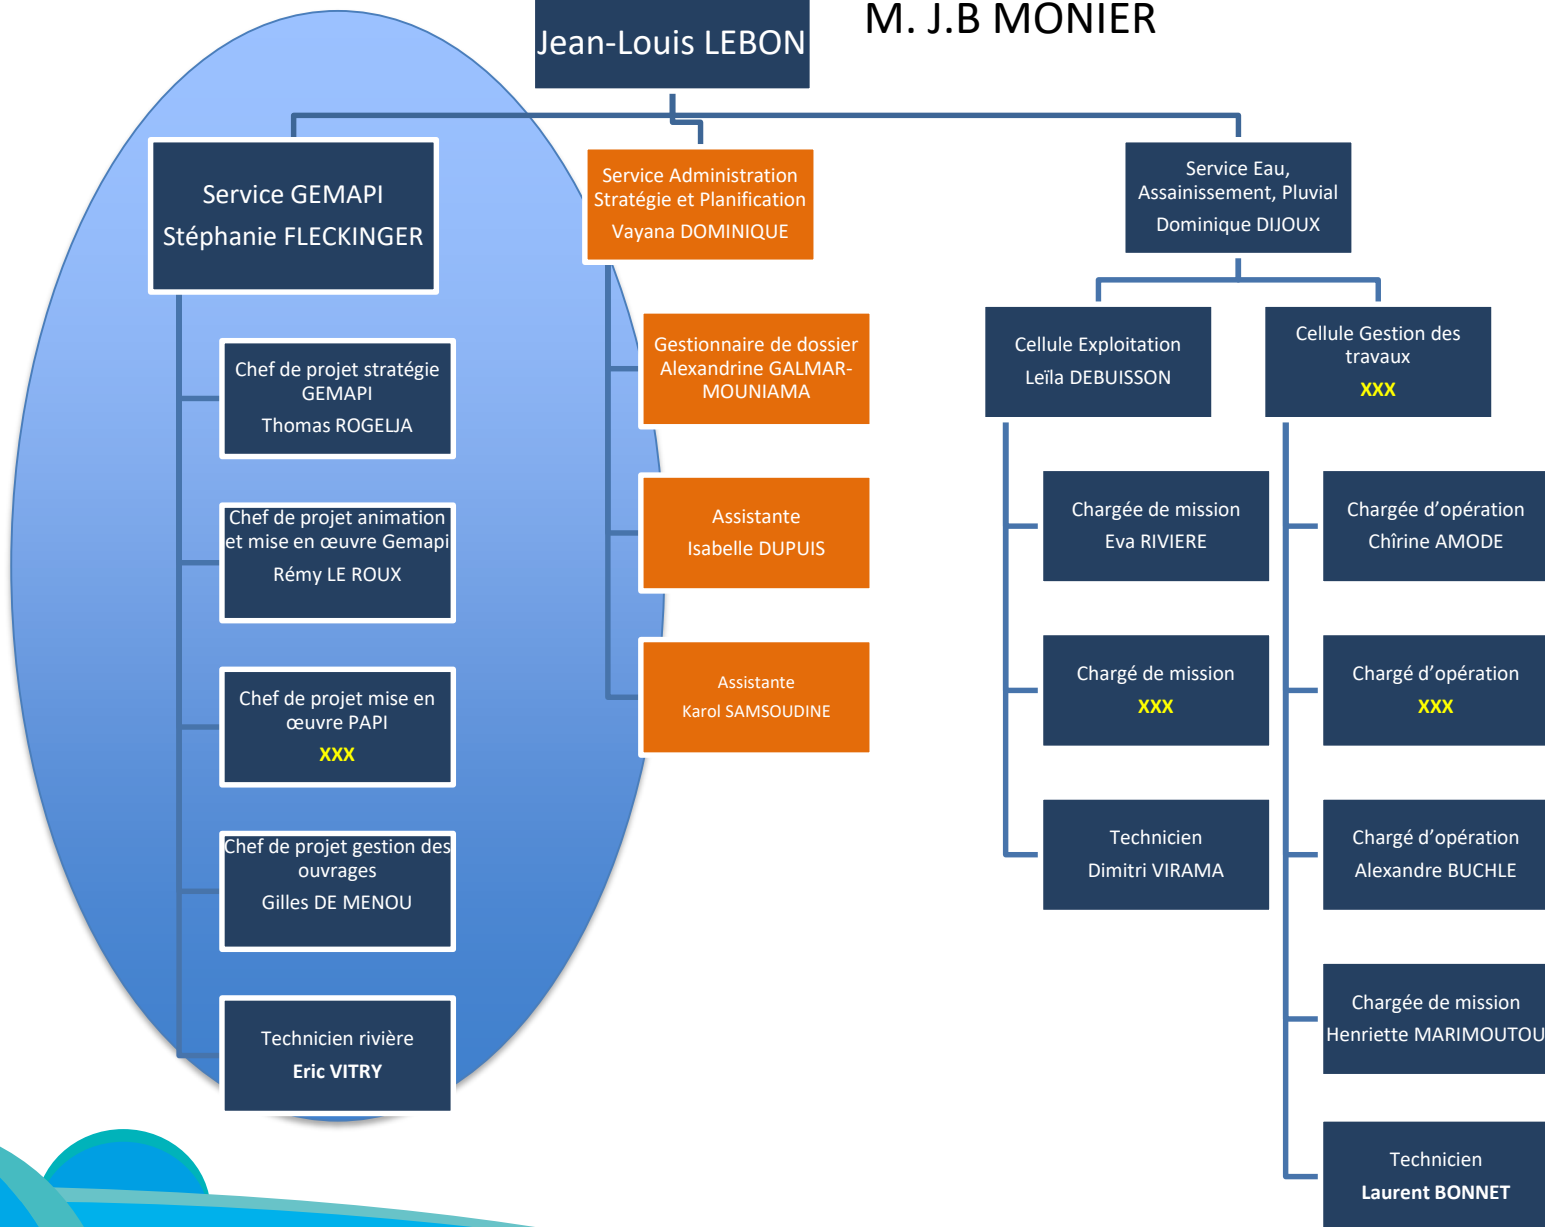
Jean-Louis LEBON

M. J.B MONIER

Service GEMAPI
Stéphanie FLECKINGER

Chef de projet stratégie GEMAPI
Thomas ROGELJA

Chef de projet animation et mise en œuvre Gemapi
Rémy LE ROUX

Chef de projet mise en œuvre PAPI
XXX

Chef de projet gestion des ouvrages
Gilles DE MENOU

Technicien rivière
Eric VITRY

Service Administration Stratégie et Planification
Vayana DOMINIQUE

Gestionnaire de dossier
Alexandrine GALMAR-MOUNIAMA

Assistante
Isabelle DUPUIS

Assistante
Karol SAMSOUDINE

Service Eau, Assainissement, Pluvial
Dominique DIJOUX

Cellule Exploitation
Leïla DEBUISSON

Chargée de mission
Eva RIVIERE

Chargé de mission
XXX

Technicien
Dimitri VIRAMA

Cellule Gestion des travaux
XXX

Chargée d'opération
Chîrine AMODE

Chargé d'opération
XXX

Chargé d'opération
Alexandre BUCHLE

Chargée de mission
Henriette MARIMOUTOU

Technicien
Laurent BONNET